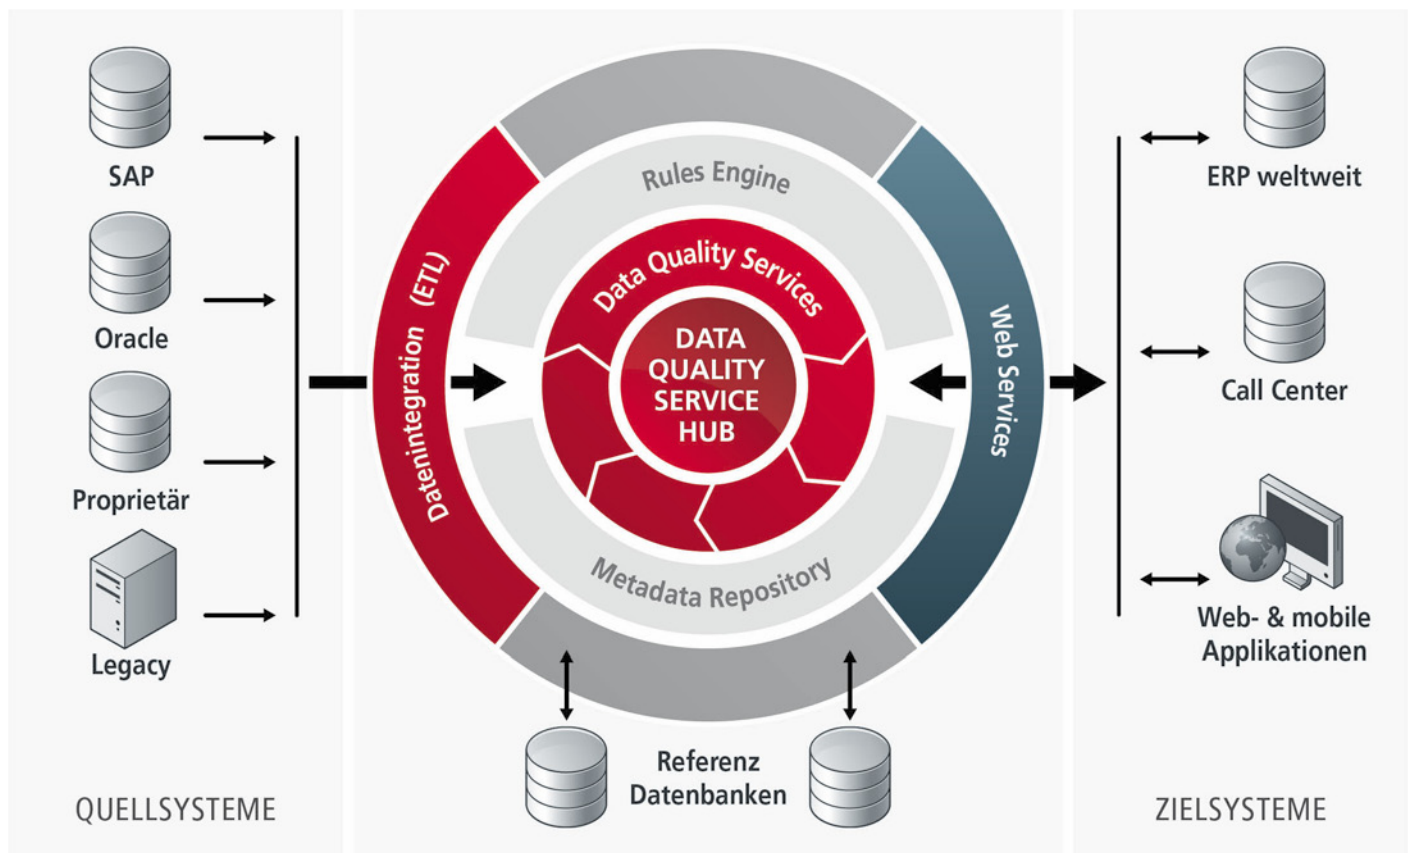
SAP

Oracle

Proprietär

Legacy

QUELLSYSTEME

Datenintegration (ETL)

Rules Engine

Data Quality Services

DATA QUALITY SERVICE HUB

Metadata Repository

Web Services

Referenz Datenbanken

ERP weltweit

Call Center

Web- & mobile Applikationen

ZIELSYSTEME